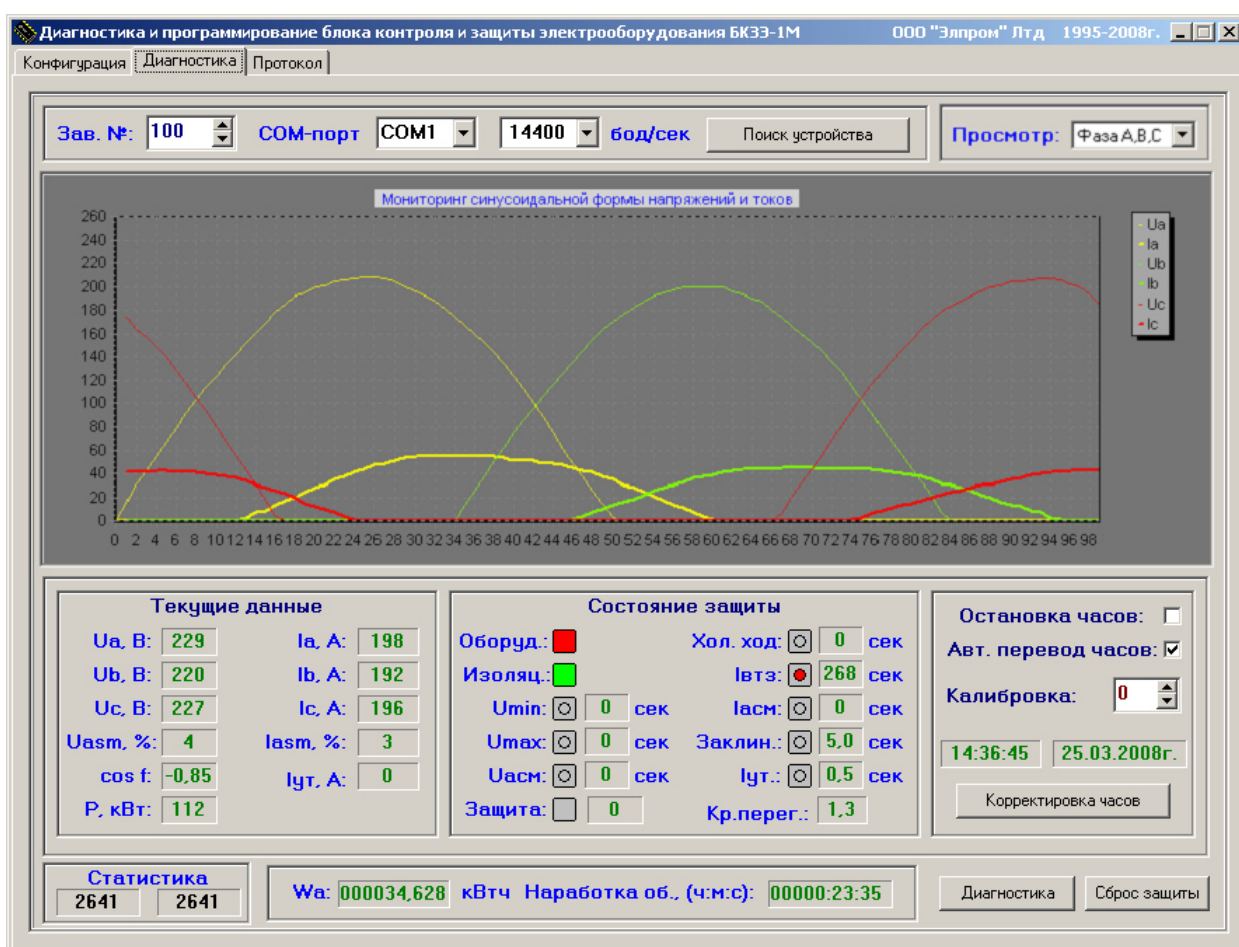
Диагностика и программирование блока контроля и защиты электрооборудования БКЗЭ-1М ООО "Элпром" Лтд 1995-2008г.

Конфигурация | Диагностика | Протокол

Зав. №: 100 COM-порт COM1 14400 бод/сек Поиск устройства

Просмотр: Фаза A,B,C

Мониторинг синусоидальной формы напряжений и токов

260
240
220
200
180
160
140
120
100
80
60
40
20
0

0 2 4 6 8 10 12 14 16 18 20 22 24 26 28 30 32 34 36 38 40 42 44 46 48 50 52 54 56 58 60 62 64 66 68 70 72 74 76 78 80 82 84 86 88 90 92 94 96 98

Ua
Ia
Ub
Ib
Uc
Ic

Текущие данные

Ua, В: 229
Ub, В: 220
Uc, В: 227
Uasm, %: 4
cos f: -0,85
P, кВт: 112
Ia, A: 198
Ib, A: 192
Ic, A: 196
Iasm, %: 3
Iут, A: 0

Состояние защиты

Оборуд.:
Изоляц.:
Umin: 0 сек
Umax: 0 сек
Uасм: 0 сек
Защита: 0
Хол. ход: 0 сек
Iвтз: 268 сек
Iасм: 0 сек
Заклин.: 5,0 сек
Iут.: 0,5 сек
Кр.перег.: 1,3

Остановка часов:
Авт. перевод часов:
Калибровка: 0
14:36:45 25.03.2008г.
Корректировка часов

Статистика
2641 2641

Wa: 000034,628 кВтч Наработка об., (ч:м:с): 00000:23:35

Диагностика Сброс защиты